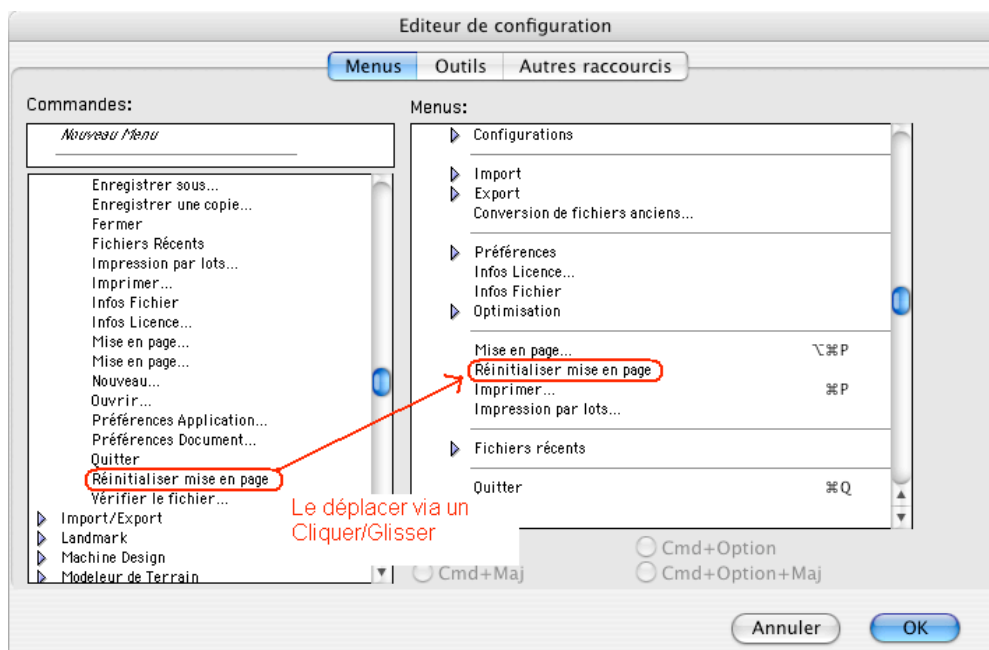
Editeur de configuration

Menus | Outils | Autres raccourcis

Commandes:

Nouveau Menu

Enregistrer sous...
Enregistrer une copie...
Fermer
Fichiers Récents
Impression par lots...
Imprimer...
Infos Fichier
Infos Licence...
Mise en page...
Mise en page...
Nouveau...
Ouvrir...
Préférences Application...
Préférences Document...
Quitter
Réinitialiser mise en page
Vérifier le fichier...
Import/Export
Landmark
Machine Design
Modeleur de Terrain

Menus:

Configurations
Import
Export
Conversion de fichiers anciens...
Préférences
Infos Licence...
Infos Fichier
Optimisation
Mise en page... ⌥⌘P
Réinitialiser mise en page
Imprimer... ⌘P
Impression par lots...
Fichiers récents
Quitter ⌘Q

Le déplacer via un Cliquer/Glisser

Cmd+Maj
Cmd+Option
Cmd+Option+Maj

Annuler
OK